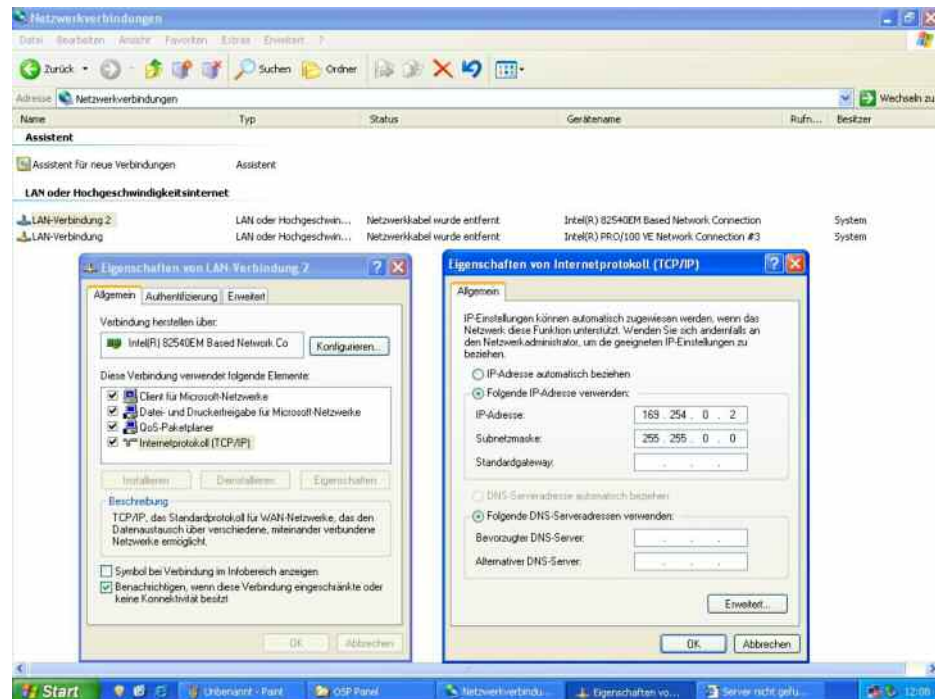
Netzwerkverbindungen

Datei Bearbeiten Ansicht Favoriten Extras Erweitert ?

Zurück Suchen Ordner

Adresse Netzwerkverbindungen Wechseln zu

| Name | Typ | Status | Gerätename | Rufn... | Besitzer |
|---|---|---|---|---|---|
| **Assistent** | | | | | |
| Assistent für neue Verbindungen | Assistent | | | | |
| **LAN oder Hochgeschwindigkeitsinternet** | | | | | |
| LAN-Verbindung 2 | LAN oder Hochgeschwin... | Netzwerkkabel wurde entfernt | Intel(R) 82540EM Based Network Connection | | System |
| LAN-Verbindung | LAN oder Hochgeschwin... | Netzwerkkabel wurde entfernt | Intel(R) PRO/100 VE Network Connection #3 | | System |

Eigenschaften von LAN-Verbindung 2

Allgemein Authentifizierung Erweitert

Verbindung herstellen über:

Intel(R) 82540EM Based Network Co

Konfigurieren...

Diese Verbindung verwendet folgende Elemente:

Client für Microsoft-Netzwerke

Datei- und Druckerfreigabe für Microsoft-Netzwerke

QoS-Paketplaner

Internetprotokoll (TCP/IP)

Installieren... Deinstallieren Eigenschaften

Beschreibung

TCP/IP, das Standardprotokoll für WAN-Netzwerke, das den Datenaustausch über verschiedene, miteinander verbundene Netzwerke ermöglicht.

Symbol bei Verbindung im Infobereich anzeigen

Benachrichtigen, wenn diese Verbindung eingeschränkte oder keine Konnektivität besitzt

OK Abbrechen

Eigenschaften von Internetprotokoll (TCP/IP)

Allgemein

IP-Einstellungen können automatisch zugewiesen werden, wenn das Netzwerk diese Funktion unterstützt. Wenden Sie sich andernfalls an den Netzwerkadministrator, um die geeigneten IP-Einstellungen zu beziehen.

IP-Adresse automatisch beziehen

Folgende IP-Adresse verwenden:

IP-Adresse: 169 . 254 . 0 . 2

Subnetzmaske: 255 . 255 . 0 . 0

Standardgateway: . . .

DNS-Serveradresse automatisch beziehen

Folgende DNS-Serveradressen verwenden:

Bevorzugter DNS-Server: . . .

Alternativer DNS-Server: . . .

Erweitert...

OK Abbrechen

Start Unbenannt - Paint OSP Panel Netzwerkverbindu... Eigenschaften vo... Server nicht gefu... 12:08